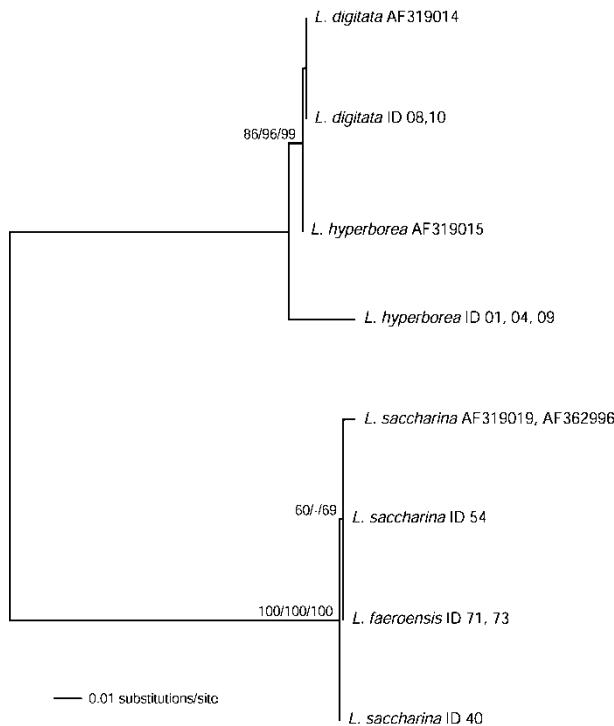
L. digitata AF319014

L. digitata ID 08,10

86/96/99

L. hyperborea AF319015

L. hyperborea ID 01, 04, 09

L. saccharina AF319019, AF362996

60/-/69

L. saccharina ID 54

100/100/100

L. faeroensis ID 71, 73

0.01 substitutions/site

L. saccharina ID 40